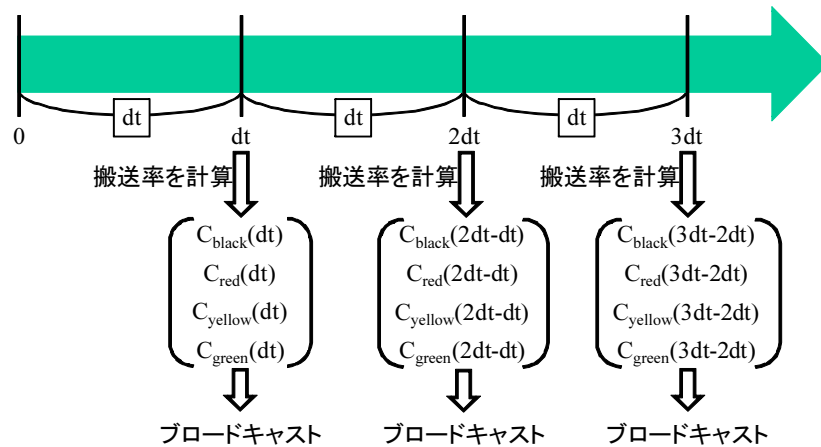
dt dt dt

0 dt 2dt 3dt

搬送率を計算 搬送率を計算 搬送率を計算

$C_{black}(dt)$
$C_{red}(dt)$
$C_{yellow}(dt)$
$C_{green}(dt)$

$C_{black}(2dt\text{-}dt)$
$C_{red}(2dt\text{-}dt)$
$C_{yellow}(2dt\text{-}dt)$
$C_{green}(2dt\text{-}dt)$

$C_{black}(3dt\text{-}2dt)$
$C_{red}(3dt\text{-}2dt)$
$C_{yellow}(3dt\text{-}2dt)$
$C_{green}(3dt\text{-}2dt)$

ブロードキャスト ブロードキャスト ブロードキャスト